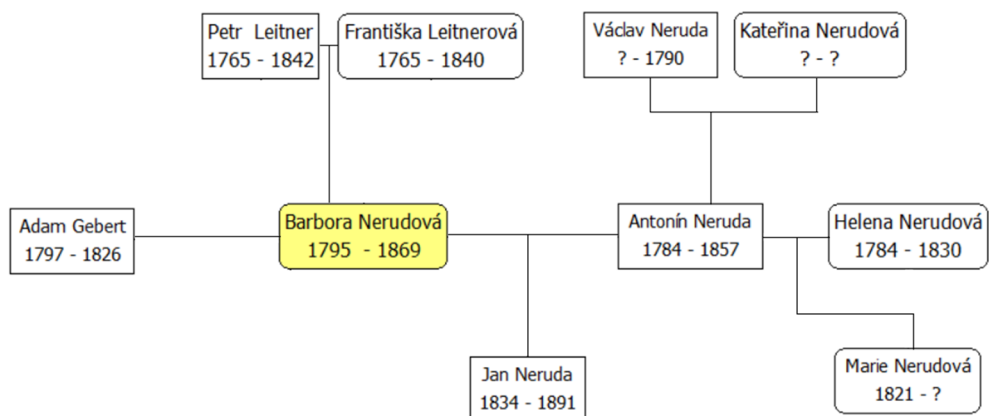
Petr Leitner
1765 - 1842

Františka Leitnerová
1765 - 1840

Václav Neruda
? - 1790

Kateřina Nerudová
? - ?

Adam Gebert
1797 - 1826

Barbora Nerudová
1795 - 1869

Antonín Neruda
1784 - 1857

Helena Nerudová
1784 - 1830

Jan Neruda
1834 - 1891

Marie Nerudová
1821 - ?